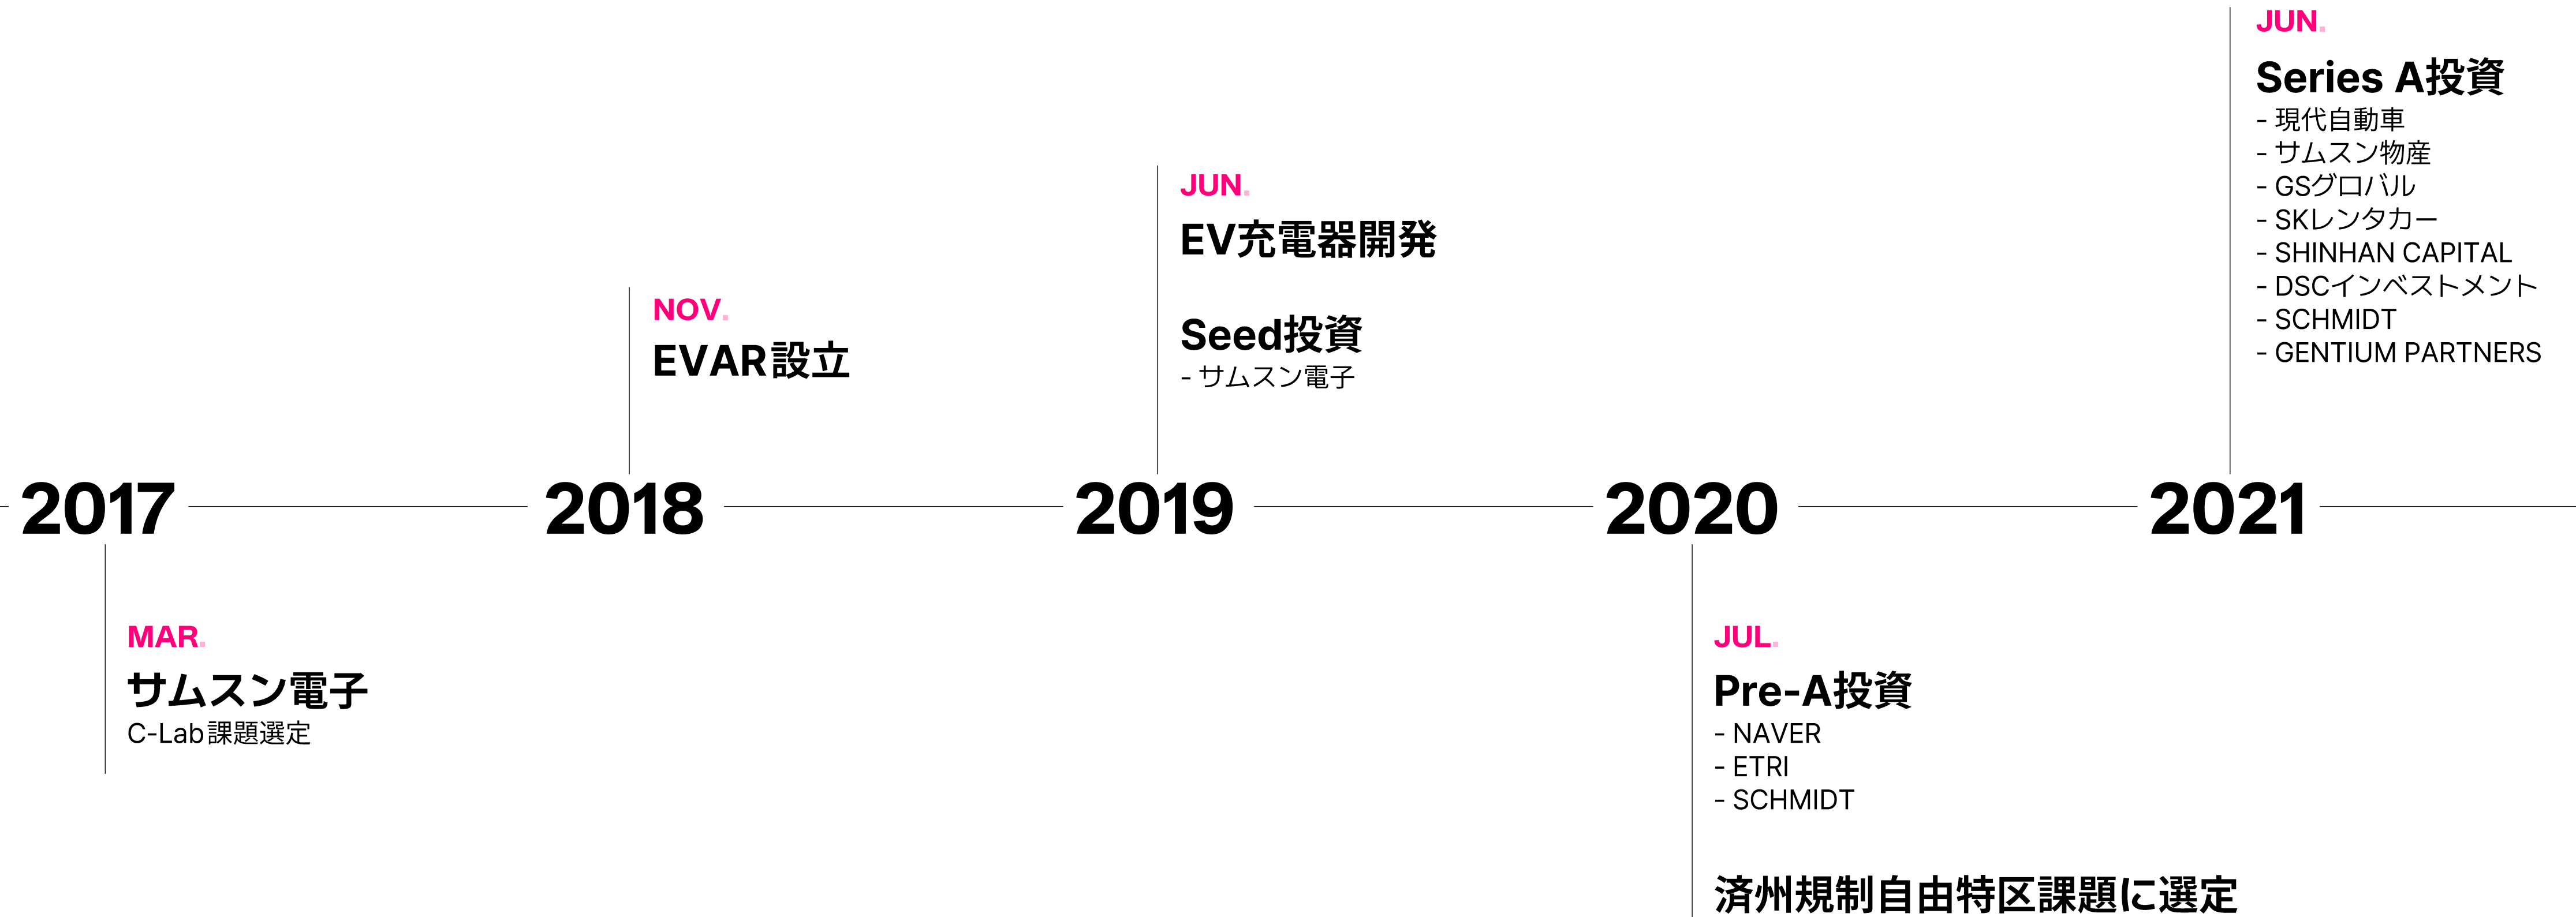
2017

MAR.
サムスン電子
C-Lab課題選定

2018

NOV.
EVAR設立

2019

JUN.
EV充電器開発

Seed投資
- サムスン電子

2020

JUL.
Pre-A投資
- NAVER
- ETRI
- SCHMIDT

済州規制自由特区課題に選定

2021

JUN.
Series A投資
- 現代自動車
- サムスン物産
- GSグロバル
- SKレンタカー
- SHINHAN CAPITAL
- DSCインベストメント
- SCHMIDT
- GENTIUM PARTNERS